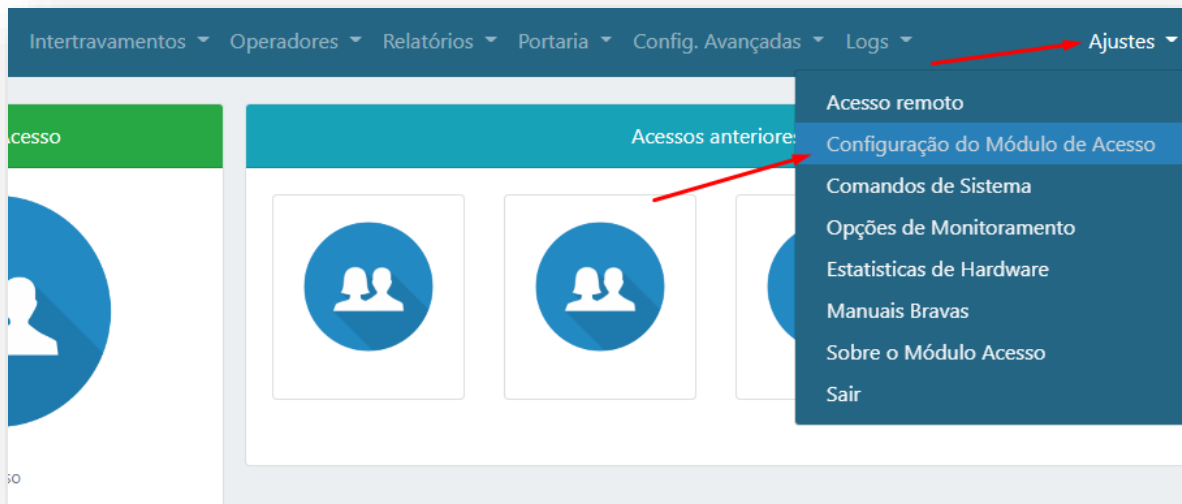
Intertravamentos ▾ Operadores ▾ Relatórios ▾ Portaria ▾ Config. Avançadas ▾ Logs ▾ Ajustes ▾

Acesso

Acessos anteriores

Acesso remoto
Configuração do Módulo de Acesso
Comandos de Sistema
Opções de Monitoramento
Estatisticas de Hardware
Manuais Bravas
Sobre o Módulo Acesso
Sair

so